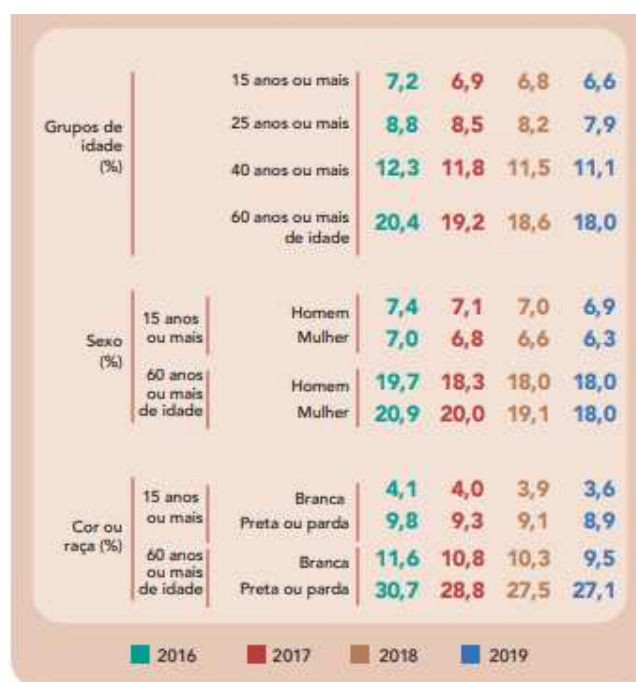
| | | | 2016 | 2017 | 2018 | 2019 |
|---|---|---|---|---|---|---|
| Grupos de idade (%) | | 15 anos ou mais | 7,2 | 6,9 | 6,8 | 6,6 |
| | | 25 anos ou mais | 8,8 | 8,5 | 8,2 | 7,9 |
| | | 40 anos ou mais | 12,3 | 11,8 | 11,5 | 11,1 |
| | | 60 anos ou mais de idade | 20,4 | 19,2 | 18,6 | 18,0 |
| Sexo (%) | 15 anos ou mais | Homem | 7,4 | 7,1 | 7,0 | 6,9 |
| | | Mulher | 7,0 | 6,8 | 6,6 | 6,3 |
| | 60 anos ou mais de idade | Homem | 19,7 | 18,3 | 18,0 | 18,0 |
| | | Mulher | 20,9 | 20,0 | 19,1 | 18,0 |
| Cor ou raça (%) | 15 anos ou mais | Branca | 4,1 | 4,0 | 3,9 | 3,6 |
| | | Preta ou parda | 9,8 | 9,3 | 9,1 | 8,9 |
| | 60 anos ou mais de idade | Branca | 11,6 | 10,8 | 10,3 | 9,5 |
| | | Preta ou parda | 30,7 | 28,8 | 27,5 | 27,1 |

2016 2017 2018 2019